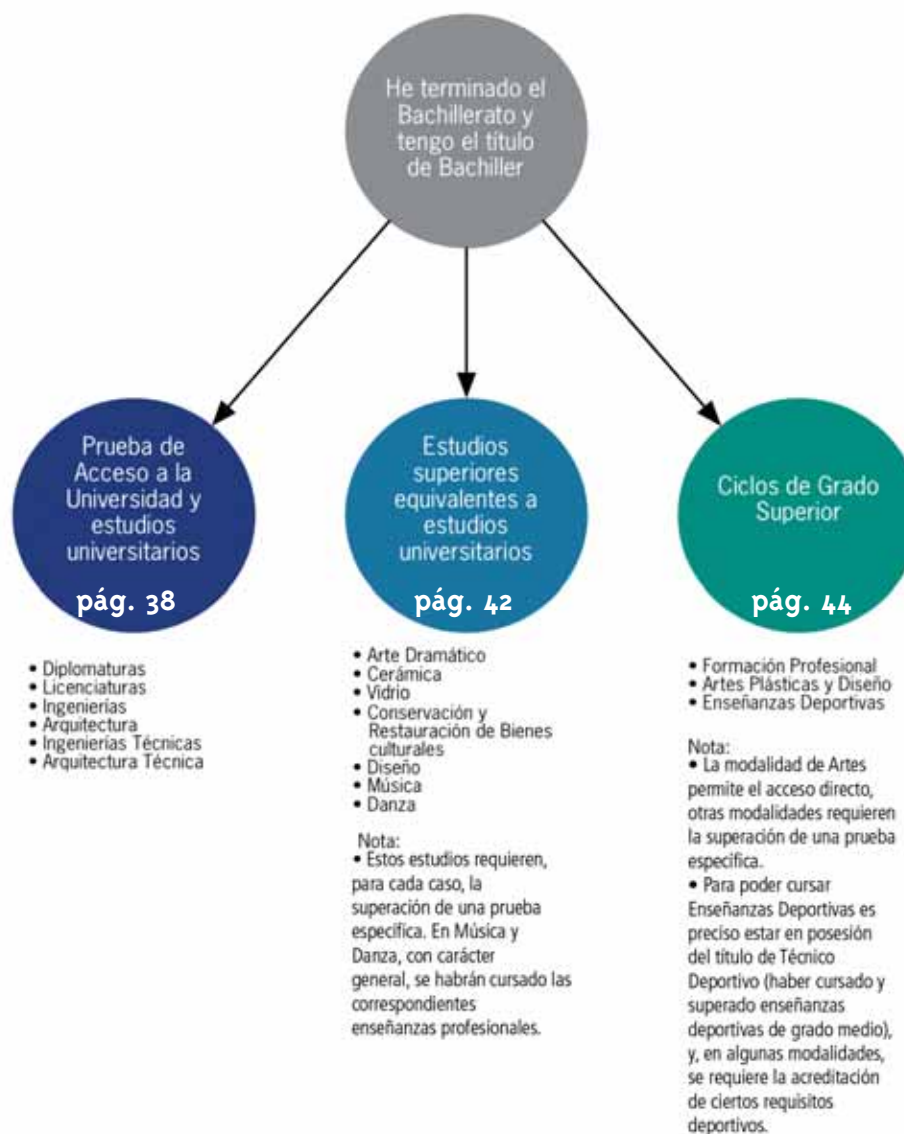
He terminado el Bachillerato y tengo el título de Bachiller

Prueba de Acceso a la Universidad y estudios universitarios
pág. 38

• Diplomaturas
• Licenciaturas
• Ingenierías
• Arquitectura
• Ingenierías Técnicas
• Arquitectura Técnica

Estudios superiores equivalentes a estudios universitarios
pág. 42

• Arte Dramático
• Cerámica
• Vidrio
• Conservación y Restauración de Bienes culturales
• Diseño
• Música
• Danza

Nota:
• Estos estudios requieren, para cada caso, la superación de una prueba especifica. En Música y Danza, con carácter general, se habrán cursado las correspondientes enseñanzas profesionales.

Ciclos de Grado Superior
pág. 44

• Formación Profesional
• Artes Plásticas y Diseño
• Enseñanzas Deportivas

Nota:
• La modalidad de Artes permite el acceso directo, otras modalidades requieren la superación de una prueba especifica.
• Para poder cursar Enseñanzas Deportivas es preciso estar en posesión del título de Técnico Deportivo (haber cursado y superado enseñanzas deportivas de grado medio), y, en algunas modalidades, se requiere la acreditación de ciertos requisitos deportivos.